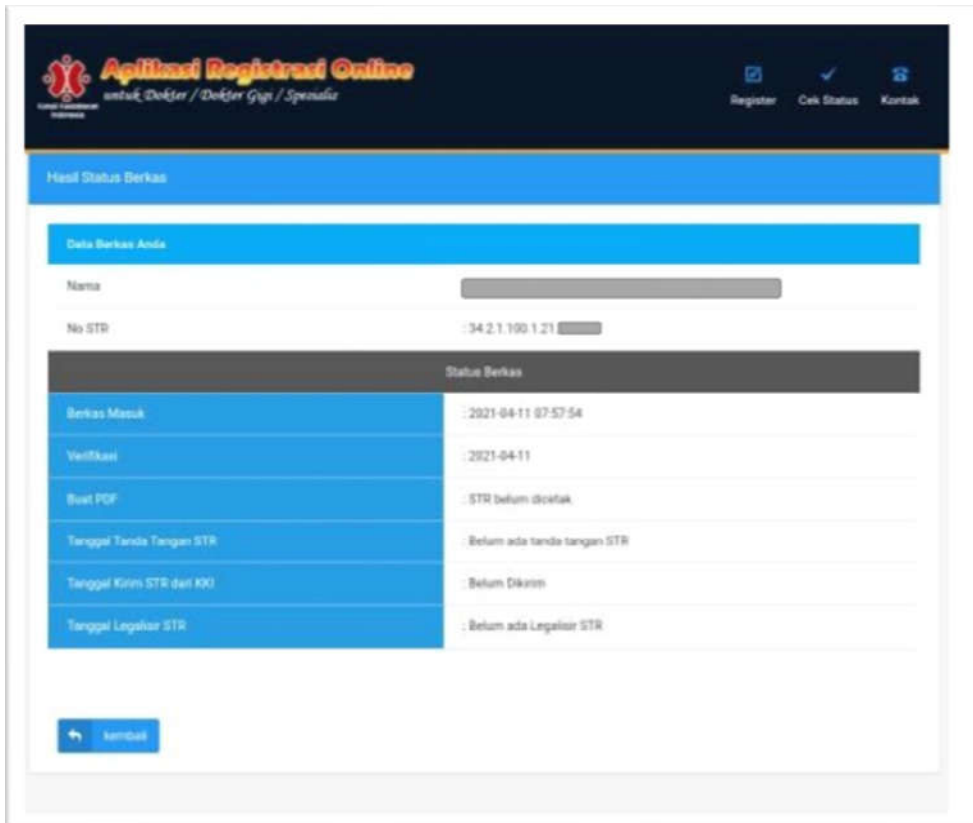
Aplikasi Registrasi Online
untuk Dokter / Dokter Gigi / Spesialis

Register Cek Status Kontak

Hasil Status Berkas

Data Berkas Anda

| | |
|---|---|
| Nama | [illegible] |
| No STR | : 34.2.1.100.1.21 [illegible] |

Status Berkas

| | |
|---|---|
| Berkas Masuk | : 2021-04-11 07:57:54 |
| Verifikasi | : 2021-04-11 |
| Buat PDF | : STR belum dicetak |
| Tanggal Tanda Tangan STR | : Belum ada tanda tangan STR |
| Tanggal Kirim STR dari KKI | : Belum Dikirim |
| Tanggal Legalisir STR | : Belum ada Legalisir STR |

kembali